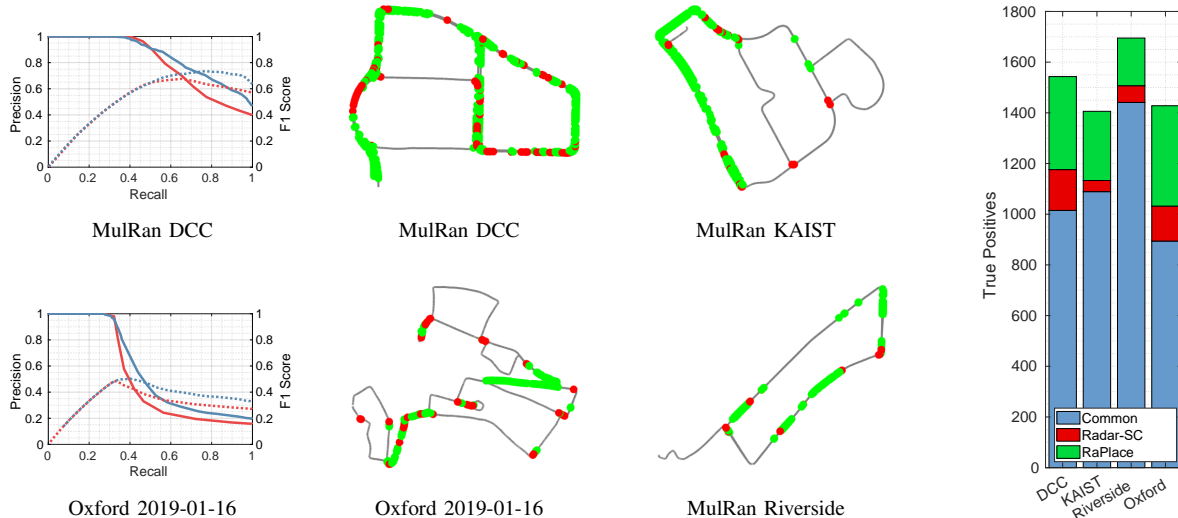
1 0.8 0.6 0.4 0.2 0
Precision
0 0.2 0.4 0.6 0.8 1
Recall
1 0.8 0.6 0.4 0.2 0
F1 Score

MulRan DCC

MulRan DCC

MulRan KAIST

1 0.8 0.6 0.4 0.2 0
Precision
0 0.2 0.4 0.6 0.8 1
Recall
1 0.8 0.6 0.4 0.2 0
F1 Score

Oxford 2019-01-16

Oxford 2019-01-16

MulRan Riverside

1800 1600 1400 1200 1000 800 600 400 200 0
True Positives
Common
Radar-SC
RaPlace
DCC KAIST Riverside Oxford